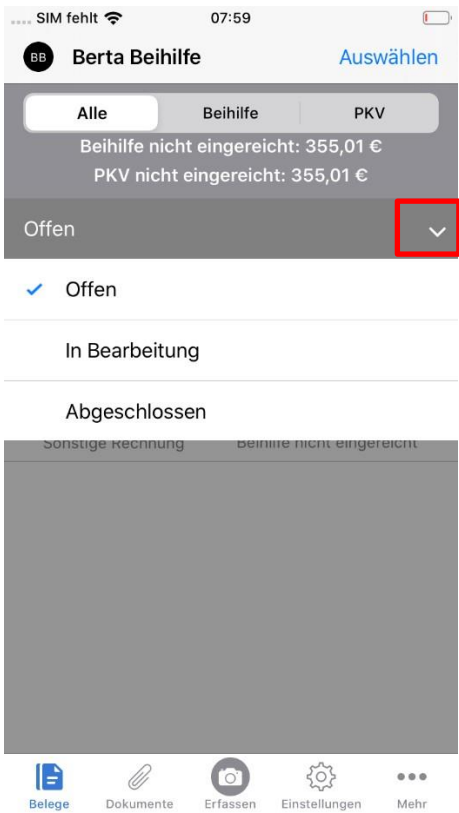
SIM fehlt 07:59

BB Berta Beihilfe Auswählen

Alle | Beihilfe | PKV

Beihilfe nicht eingereicht: 355,01 €
PKV nicht eingereicht: 355,01 €

Offen

✓ Offen

In Bearbeitung

Abgeschlossen

Sonstige Rechnung Beihilfe nicht eingereicht

Belege Dokumente Erfassen Einstellungen Mehr